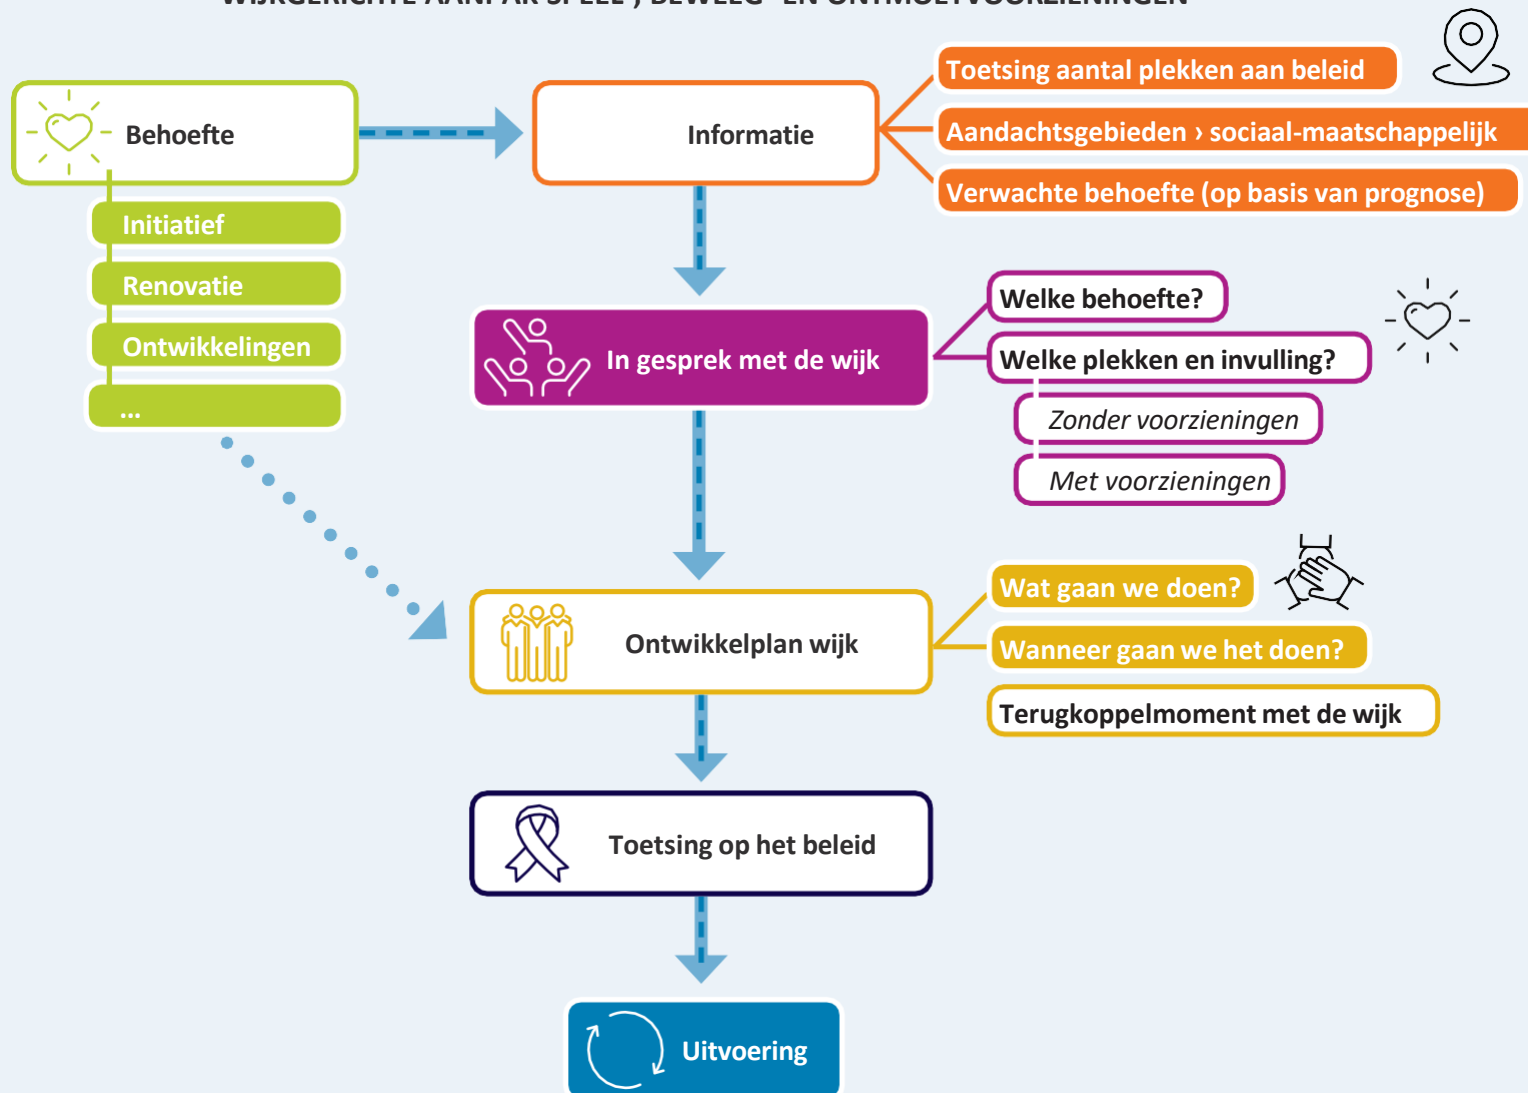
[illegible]

Behoefte

Initiatief

Renovatie

Ontwikkelingen

...

Informatie

Toetsing aantal plekken aan beleid

Aandachtsgebieden › sociaal-maatschappelijk

Verwachte behoefte (op basis van prognose)

In gesprek met de wijk

Welke behoefte?

Welke plekken en invulling?

Zonder voorzieningen

Met voorzieningen

Ontwikkelplan wijk

Wat gaan we doen?

Wanneer gaan we het doen?

Terugkoppelmoment met de wijk

Toetsing op het beleid

Uitvoering